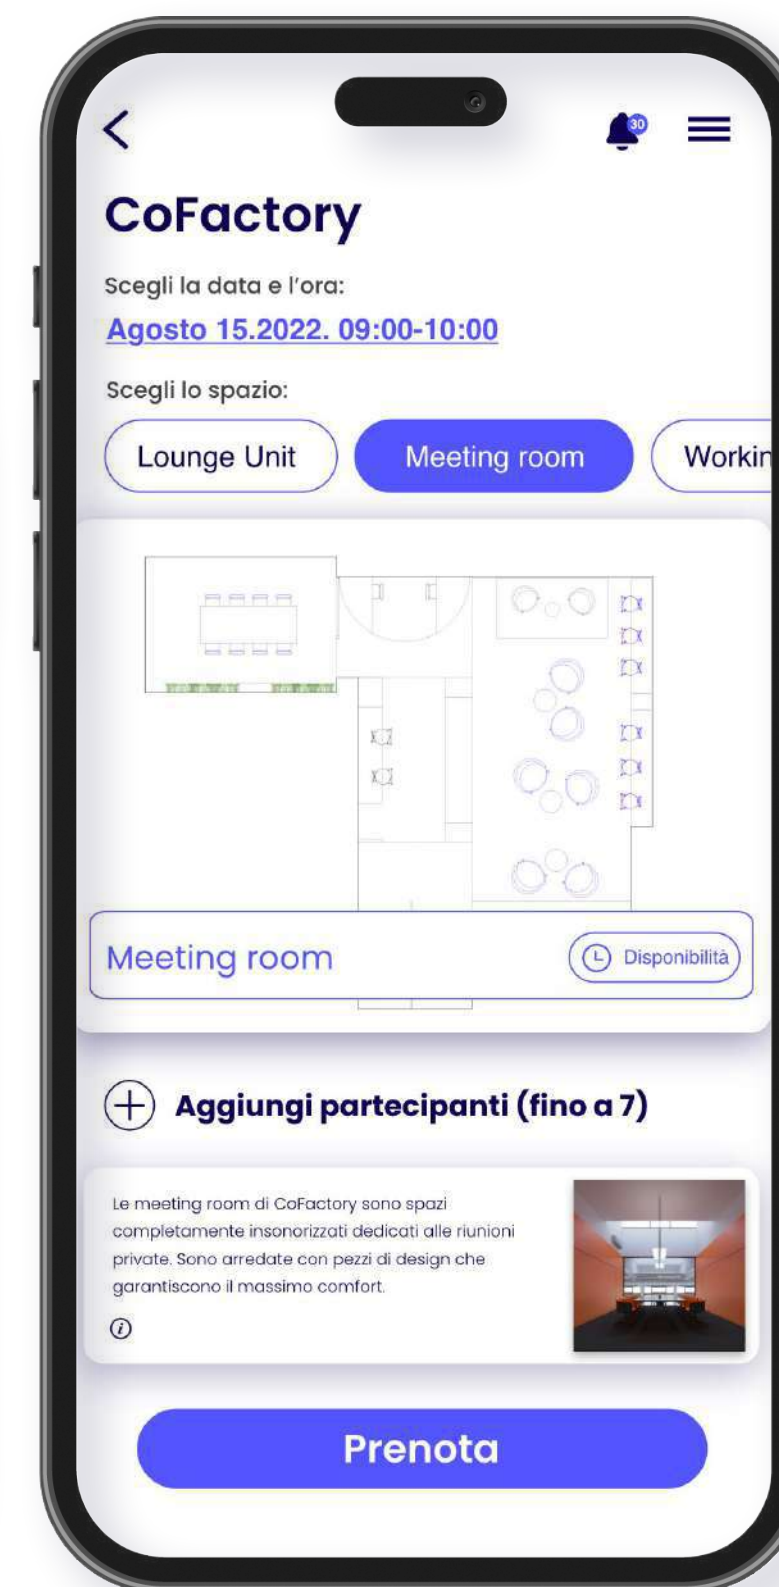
30

CoFactory

Scegli la data e l'ora:

Agosto 15.2022. 09:00-10:00

Scegli lo spazio:

Lounge Unit

Meeting room

Workin

Meeting room

Disponibilità

Aggiungi partecipanti (fino a 7)

Le meeting room di CoFactory sono spazi completamente insonorizzati dedicati alle riunioni private. Sono arredate con pezzi di design che garantiscono il massimo comfort.

Prenota